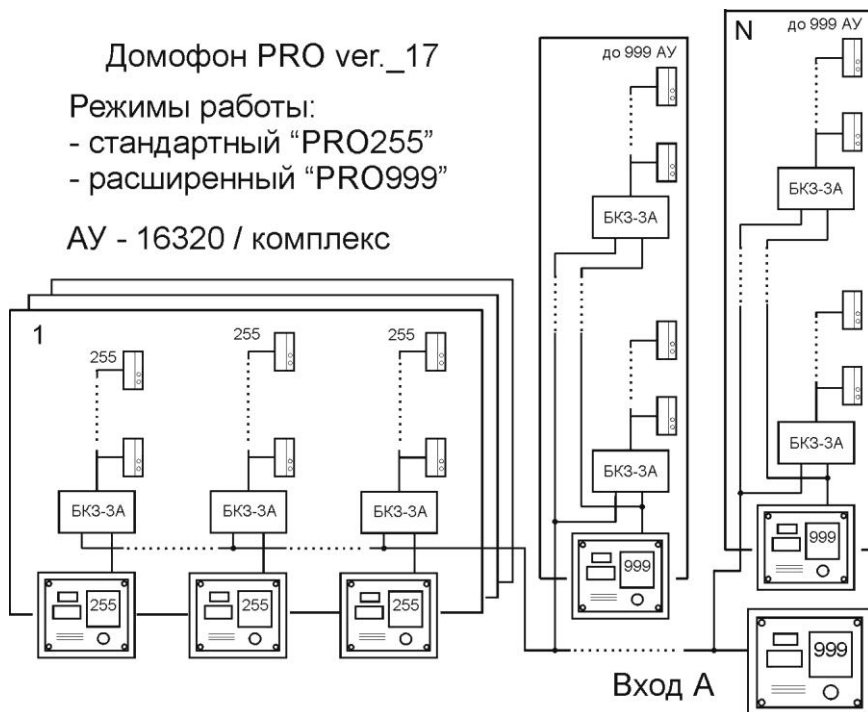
Домофон PRO ver._17

Режимы работы:
- стандартный "PRO255"
- расширенный "PRO999"

АУ - 16320 / комплекс

до 999 АУ

N

до 999 АУ

БКЗ-3А

БКЗ-3А

БКЗ-3А

БКЗ-3А

1

255

255

255

БКЗ-3А

БКЗ-3А

БКЗ-3А

999

999

255

255

255

999

Вход А